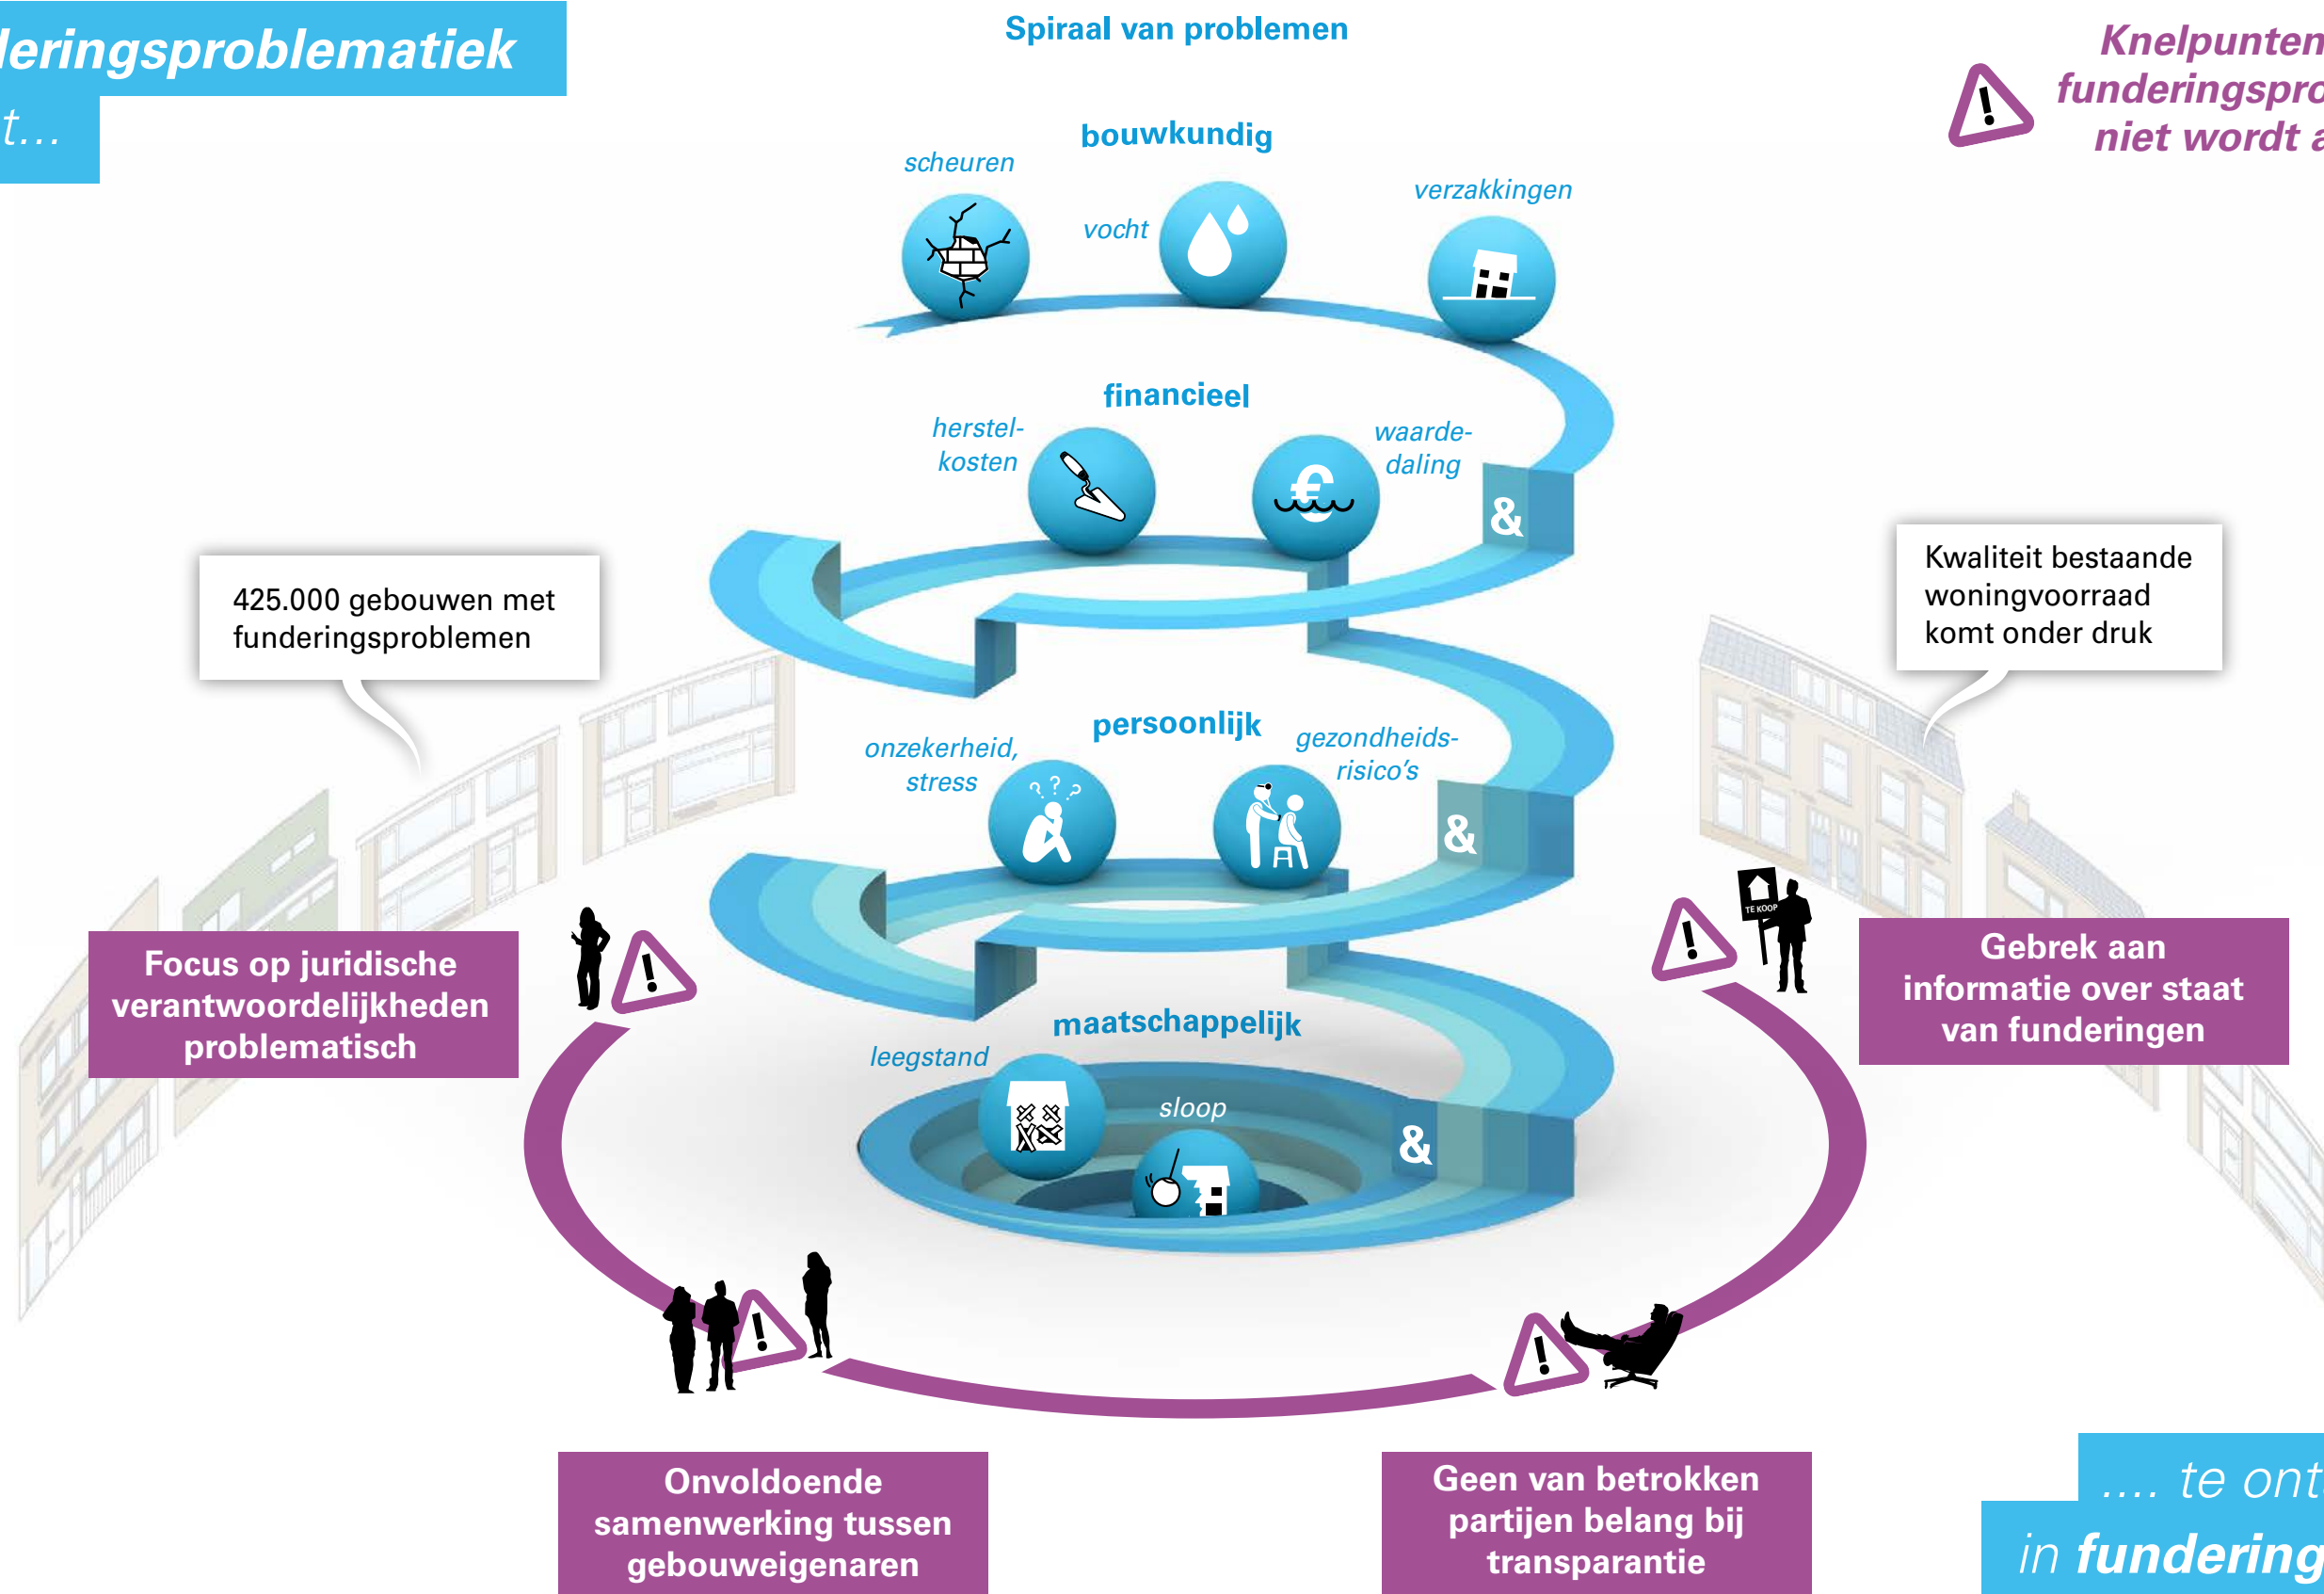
leringsproblematiek
t…

Spiraal van problemen

Knelpunten
funderingspro
niet wordt a

bouwkundig
scheuren
vocht
verzakkingen

financieel
herstel-kosten
waarde-daling
&

425.000 gebouwen met funderingsproblemen

Kwaliteit bestaande woningvoorraad komt onder druk

persoonlijk
onzekerheid, stress
gezondheids-risico's
&

maatschappelijk
leegstand
sloop
&

TE KOOP

Focus op juridische verantwoordelijkheden problematisch

Gebrek aan informatie over staat van funderingen

Onvoldoende samenwerking tussen gebouweigenaren

Geen van betrokken partijen belang bij transparantie

.... te ont
in fundering